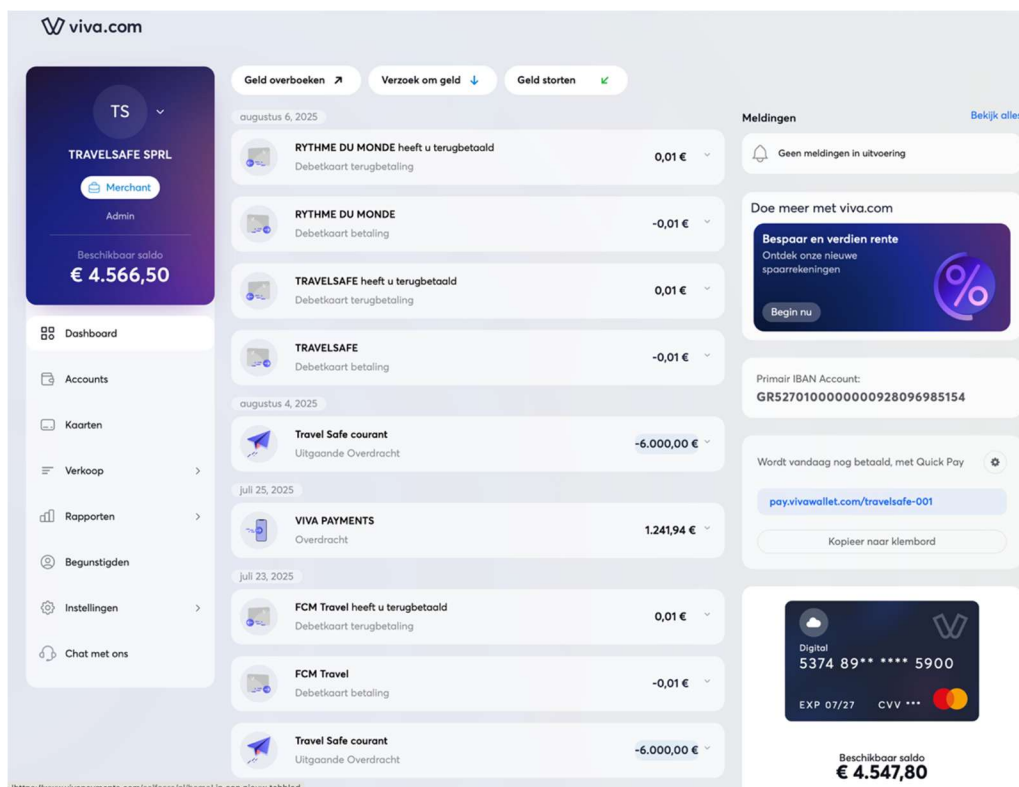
viva.com

TS

TRAVELSAFE SPRL

Merchant

Admin

Beschikbaar saldo
€ 4.566,50

Dashboard
Accounts
Kaarten
Verkoop
Rapporten
Begunstigden
Instellingen
Chat met ons

Geld overboeken
Verzoek om geld
Geld storten

augustus 6, 2025

RYTHME DU MONDE heeft u terugbetaald
Debetkaart terugbetaling
0,01 €

RYTHME DU MONDE
Debetkaart betaling
-0,01 €

TRAVELSAFE heeft u terugbetaald
Debetkaart terugbetaling
0,01 €

TRAVELSAFE
Debetkaart betaling
-0,01 €

augustus 4, 2025

Travel Safe courant
Uitgaande Overdracht
-6.000,00 €

juli 25, 2025

VIVA PAYMENTS
Overdracht
1.241,94 €

juli 23, 2025

FCM Travel heeft u terugbetaald
Debetkaart terugbetaling
0,01 €

FCM Travel
Debetkaart betaling
-0,01 €

Travel Safe courant
Uitgaande Overdracht
-6.000,00 €

Meldingen
Bekijk alles

Geen meldingen in uitvoering

Doe meer met viva.com

Bespaar en verdien rente
Ontdek onze nieuwe spaarrekeningen
Begin nu

Primair IBAN Account:
GR5270100000000928096985154

Wordt vandaag nog betaald, met Quick Pay

pay.vivawallet.com/travelsafe-001

Kopieer naar klembord

Digital
5374 89** **** 5900
EXP 07/27 CVV ***

Beschikbaar saldo
€ 4.547,80

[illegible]